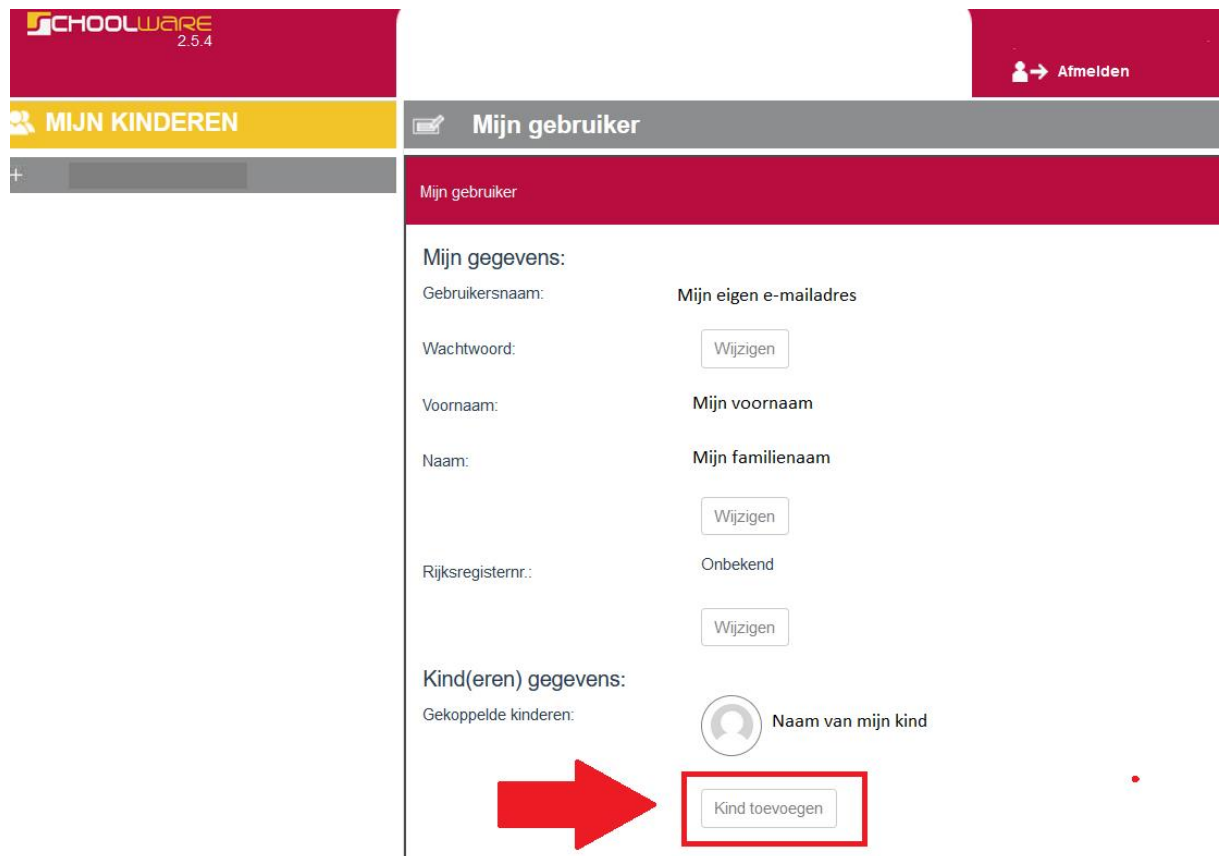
SCHOOLWARE
2.5.4

Afmelden

MIJN KINDEREN

+

Mijn gebruiker

Mijn gebruiker

Mijn gegevens:

Gebruikersnaam: Mijn eigen e-mailadres

Wachtwoord: Wijzigen

Voornaam: Mijn voornaam

Naam: Mijn familienaam

Wijzigen

Rijksregisternr.: Onbekend

Wijzigen

Kind(eren) gegevens:

Gekoppelde kinderen: Naam van mijn kind

Kind toevoegen